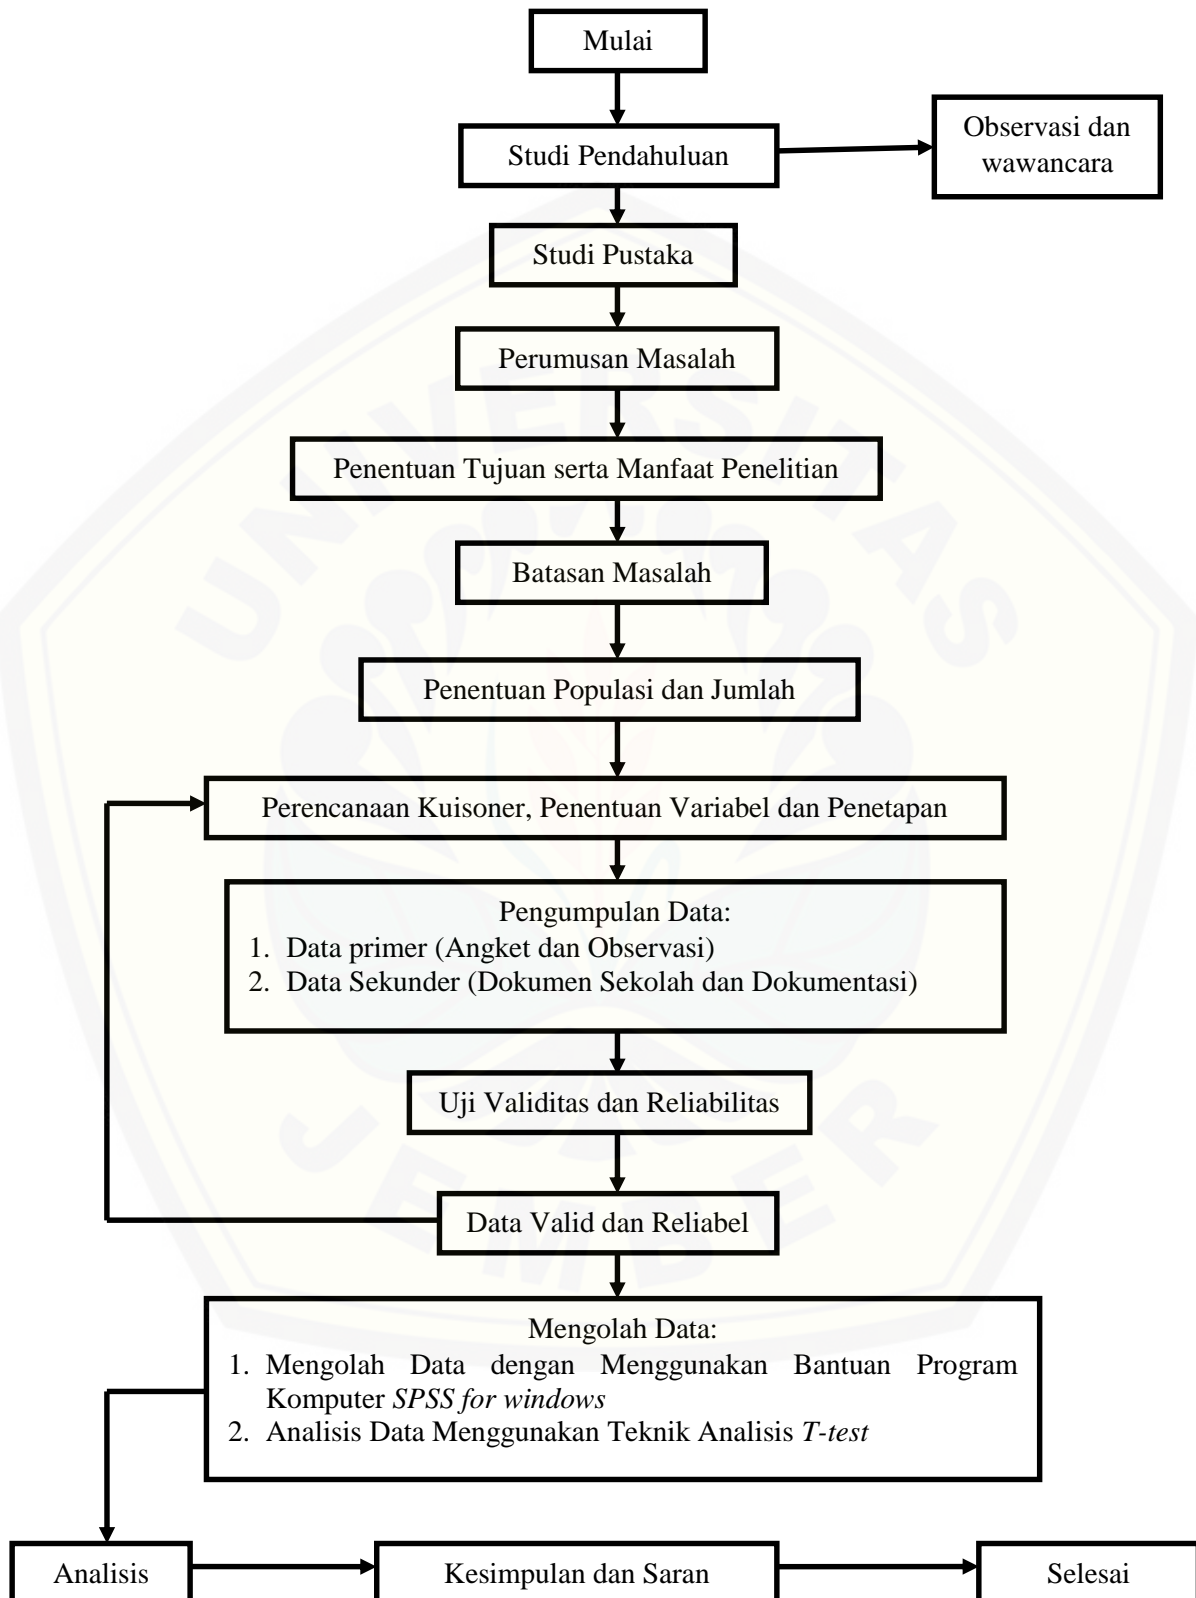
Mulai

Studi Pendahuluan

Observasi dan wawancara

Studi Pustaka

Perumusan Masalah

Penentuan Tujuan serta Manfaat Penelitian

Batasan Masalah

Penentuan Populasi dan Jumlah

Perencanaan Kuisoner, Penentuan Variabel dan Penetapan

Pengumpulan Data:
1. Data primer (Angket dan Observasi)
2. Data Sekunder (Dokumen Sekolah dan Dokumentasi)

Uji Validitas dan Reliabilitas

Data Valid dan Reliabel

Mengolah Data:
1. Mengolah Data dengan Menggunakan Bantuan Program Komputer SPSS for windows
2. Analisis Data Menggunakan Teknik Analisis T-test

Analisis

Kesimpulan dan Saran

Selesai